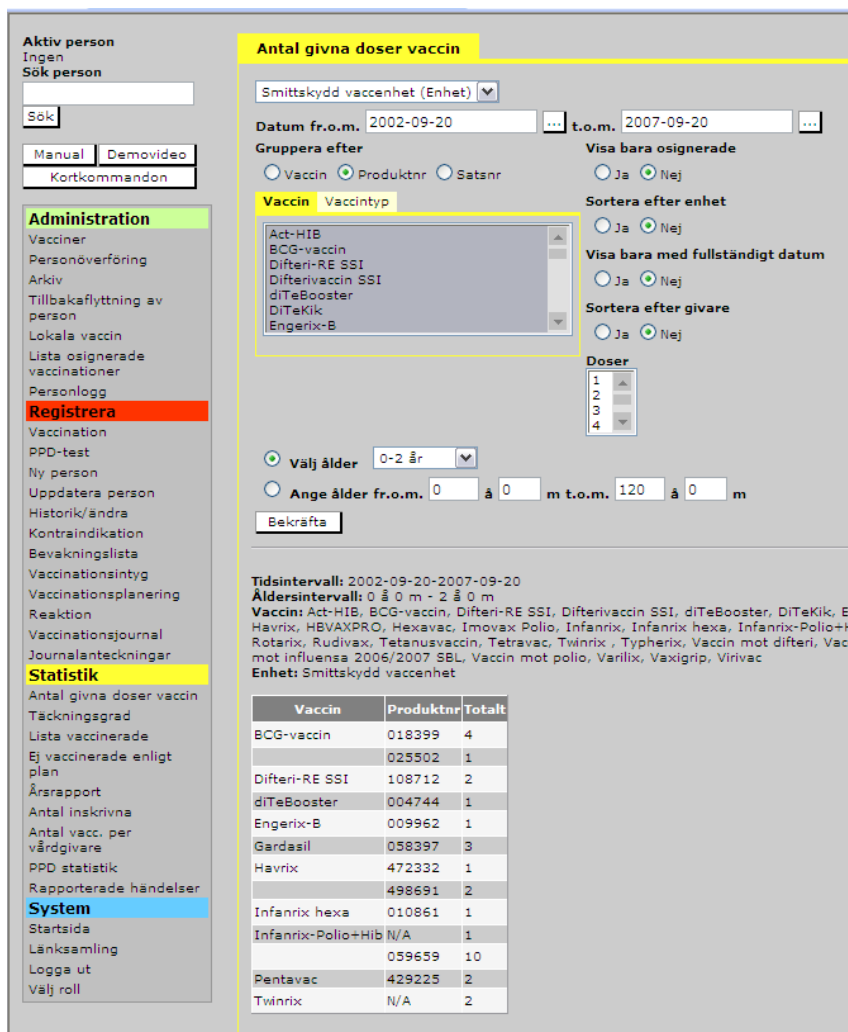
Aktiv person
Ingen
Sök person

Sök

Manual Demovideo
Kortkommandon

Administration
Vacciner
Personöverföring
Arkiv
Tillbakaflyttning av person
Lokala vaccin
Lista osignerade vaccinationer
Personlogg
Registrera
Vaccination
PPD-test
Ny person
Uppdatera person
Historik/ändra
Kontraindikation
Bevakningslista
Vaccinationsintyg
Vaccinationsplanering
Reaktion
Vaccinationsjournal
Journalanteckningar
Statistik
Antal givna doser vaccin
Täckningsgrad
Lista vaccinerade
Ej vaccinerade enligt plan
Årsrapport
Antal inskrivna
Antal vacc. per vårdgivare
PPD statistik
Rapporterade händelser
System
Startsida
Länksamling
Logga ut
Välj roll

Antal givna doser vaccin

Smittskydd vaccenhet (Enhet)
Datum fr.o.m. 2002-09-20 ... t.o.m. 2007-09-20 ...
Gruppera efter
Vaccin Produktnr Satsnr
Visa bara osignerade
Ja Nej
Vaccin Vaccintyp
Act-HIB
BCG-vaccin
Difteri-RE SSI
Difterivaccin SSI
diTeBooster
DiTeKik
Engerix-B
Sortera efter enhet
Ja Nej
Visa bara med fullständigt datum
Ja Nej
Sortera efter givare
Ja Nej
Doser
1
2
3
4
Välj ålder 0-2 år
Ange ålder fr.o.m. 0 å 0 m t.o.m. 120 å 0 m
Bekräfta

Tidsintervall: 2002-09-20-2007-09-20
Åldersintervall: 0 å 0 m - 2 å 0 m
Vaccin: Act-HIB, BCG-vaccin, Difteri-RE SSI, Difterivaccin SSI, diTeBooster, DiTeKik, E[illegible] Havrix, HBVAXPRO, Hexavac, Imovax Polio, Infanrix, Infanrix hexa, Infanrix-Polio+H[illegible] Rotarix, Rudivax, Tetanusvaccin, Tetravac, Twinrix , Typherix, Vaccin mot difteri, Vac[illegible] mot influensa 2006/2007 SBL, Vaccin mot polio, Varilix, Vaxigrip, Virivac
Enhet: Smittskydd vaccenhet

| Vaccin | Produktnr | Totalt |
|---|---|---|
| BCG-vaccin | 018399 | 4 |
| | 025502 | 1 |
| Difteri-RE SSI | 108712 | 2 |
| diTeBooster | 004744 | 1 |
| Engerix-B | 009962 | 1 |
| Gardasil | 058397 | 3 |
| Havrix | 472332 | 1 |
| | 498691 | 2 |
| Infanrix hexa | 010861 | 1 |
| Infanrix-Polio+Hib | N/A | 1 |
| | 059659 | 10 |
| Pentavac | 429225 | 2 |
| Twinrix | N/A | 2 |